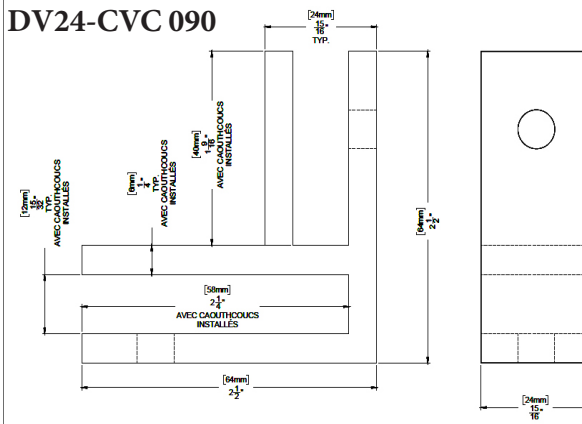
DV24-CVC 090

[24mm]
$\frac{15}{16}$"
TYP.

[12mm]
$\frac{15}{32}$"
TYP.
AVEC CAOUTHCOUCS
INSTALLÉS

[6mm]
$\frac{1}{4}$"
TYP.
AVEC CAOUTHCOUCS
INSTALLÉS

[40mm]
$1\frac{9}{16}$"
AVEC CAOUTHCOUCS
INSTALLÉS

[64mm]
$2\frac{1}{2}$"

[58mm]
$2\frac{1}{4}$"
AVEC CAOUTHCOUCS
INSTALLÉS

[64mm]
$2\frac{1}{2}$"

[24mm]
$\frac{15}{16}$"